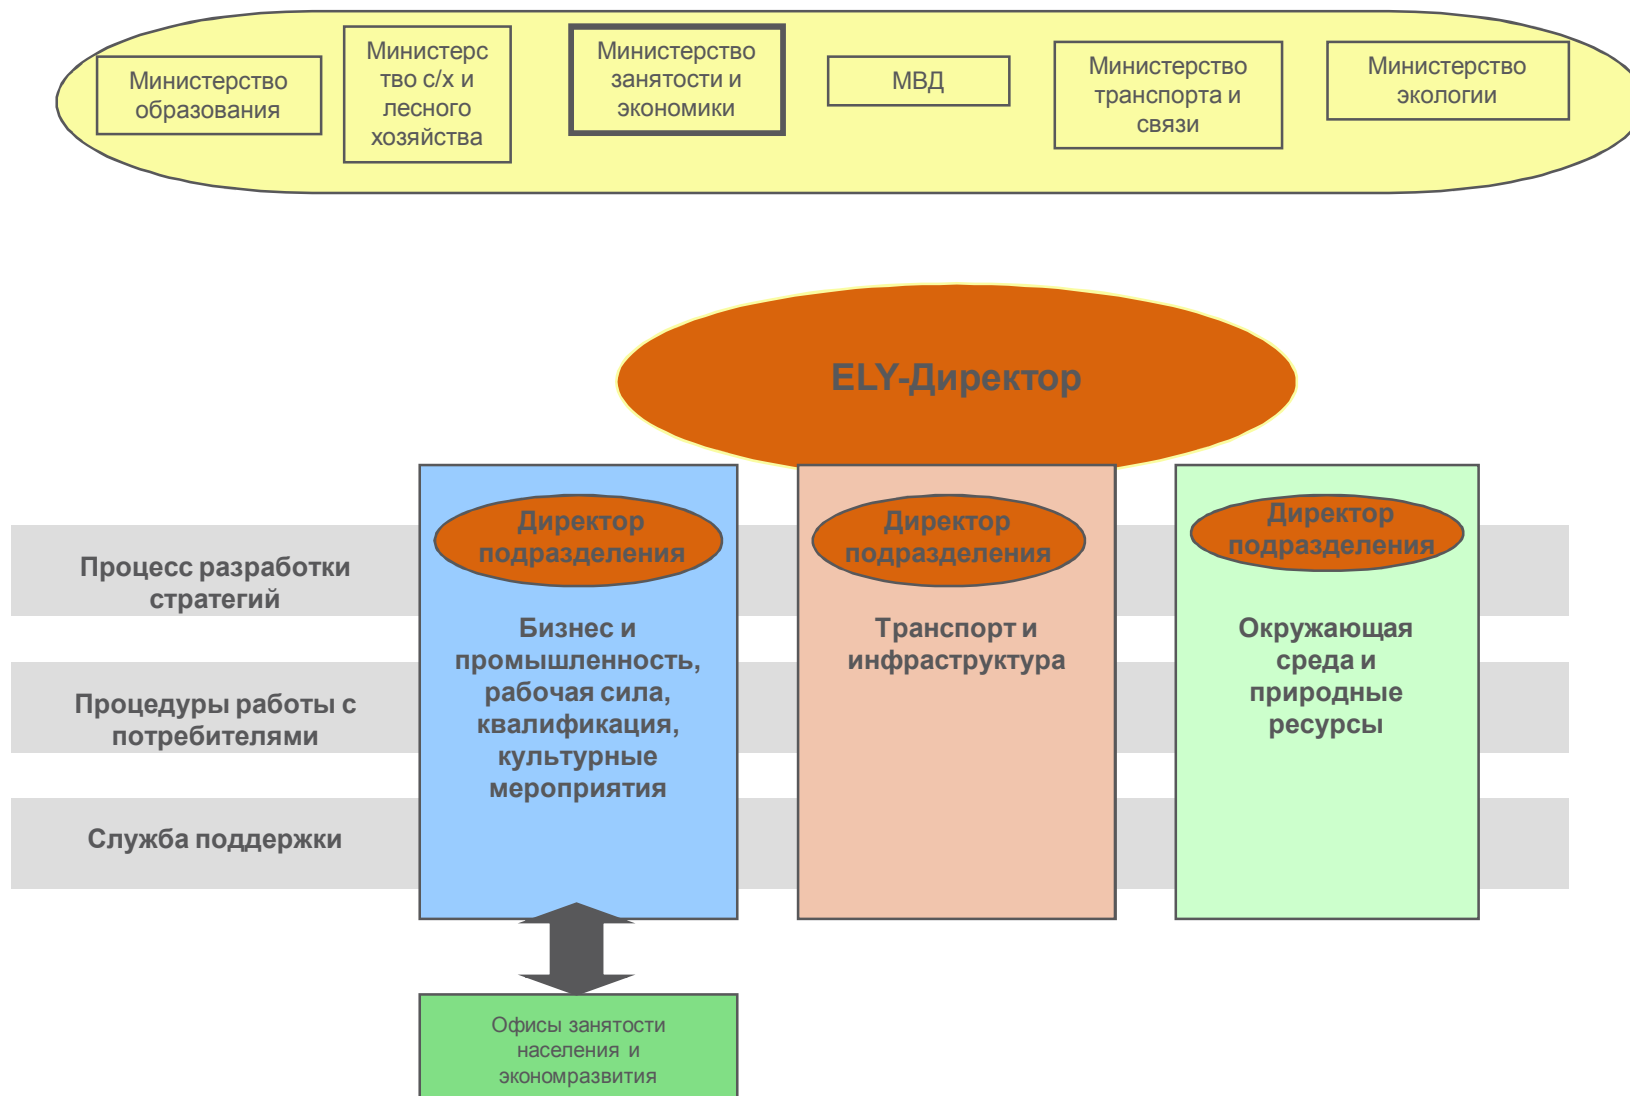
Министерство образования

Министерство с/х и лесного хозяйства

Министерство занятости и экономики

МВД

Министерство транспорта и связи

Министерство экологии

ELY-Директор

Директор подразделения

Бизнес и промышленность, рабочая сила, квалификация, культурные мероприятия

Директор подразделения

Транспорт и инфраструктура

Директор подразделения

Окружающая среда и природные ресурсы

Процесс разработки стратегий

Процедуры работы с потребителями

Служба поддержки

Офисы занятости населения и экономразвития